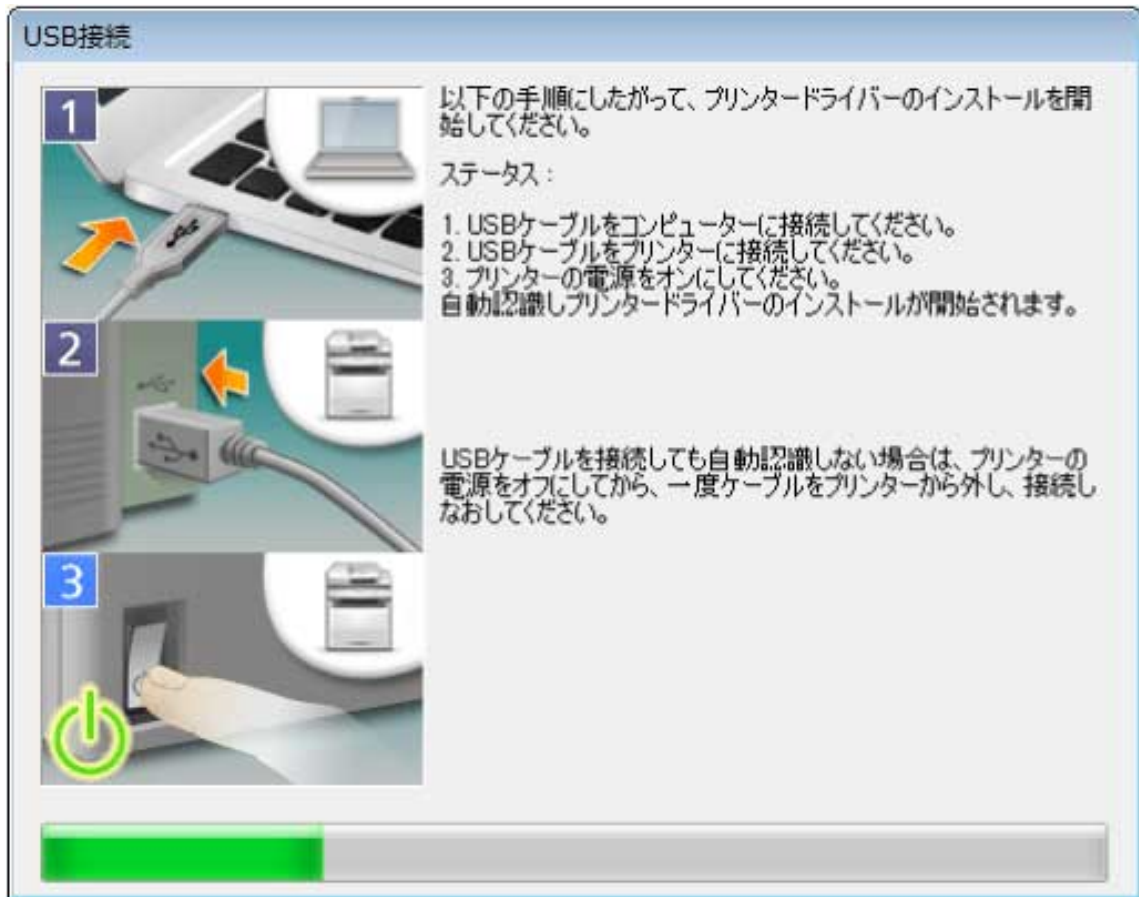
USB接続

1

2

3

以下の手順にしたがって、プリンタードライバーのインストールを開始してください。

ステータス：

1. USBケーブルをコンピューターに接続してください。
2. USBケーブルをプリンターに接続してください。
3. プリンターの電源をオンにしてください。
自動認識しプリンタードライバーのインストールが開始されます。

USBケーブルを接続しても自動認識しない場合は、プリンターの電源をオフにしてから、一度ケーブルをプリンターから外し、接続しなおしてください。